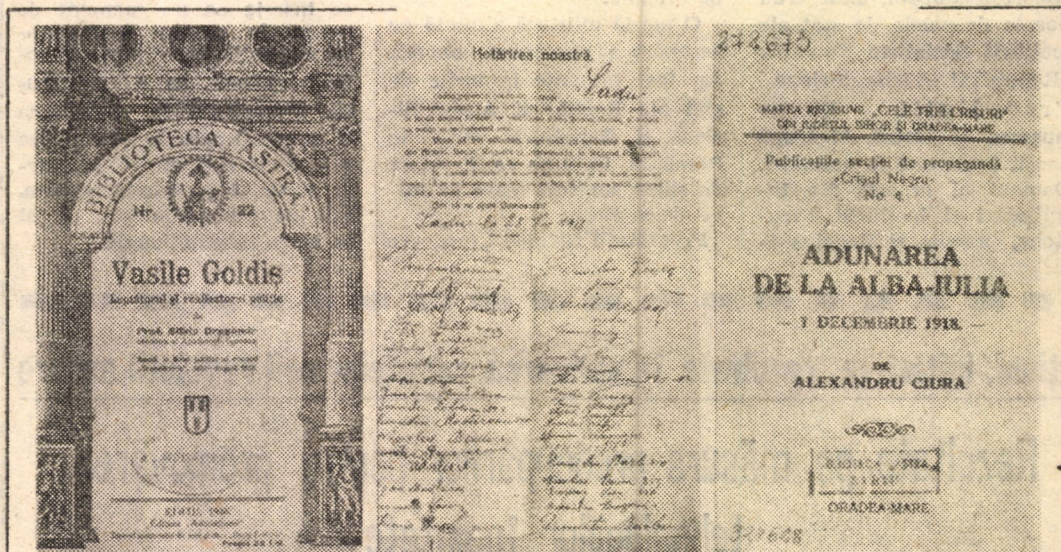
BIBLIOTECA ASTRA
Nr. 22
Vasile Goldiş
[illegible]
Prof. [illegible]
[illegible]
SIBIU, 1936

Hotărîrea noastră
Ladu
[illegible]
Ladu la 25 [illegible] 1918
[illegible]

274673
MAREA REUNIUNE „CELE TREI CRIŞURI" DIN JUDEŢUL BIHOR ŞI ORADEA-MARE
Publicaţiile secţiei de propagandă «Crişul Negru» No. 2.
ADUNAREA DE LA ALBA-IULIA
— 1 DECEMBRIE 1918. —
DE
ALEXANDRU CIURA
BIBLIOTECA ASTRA SIBIU
ORADEA-MARE
327628